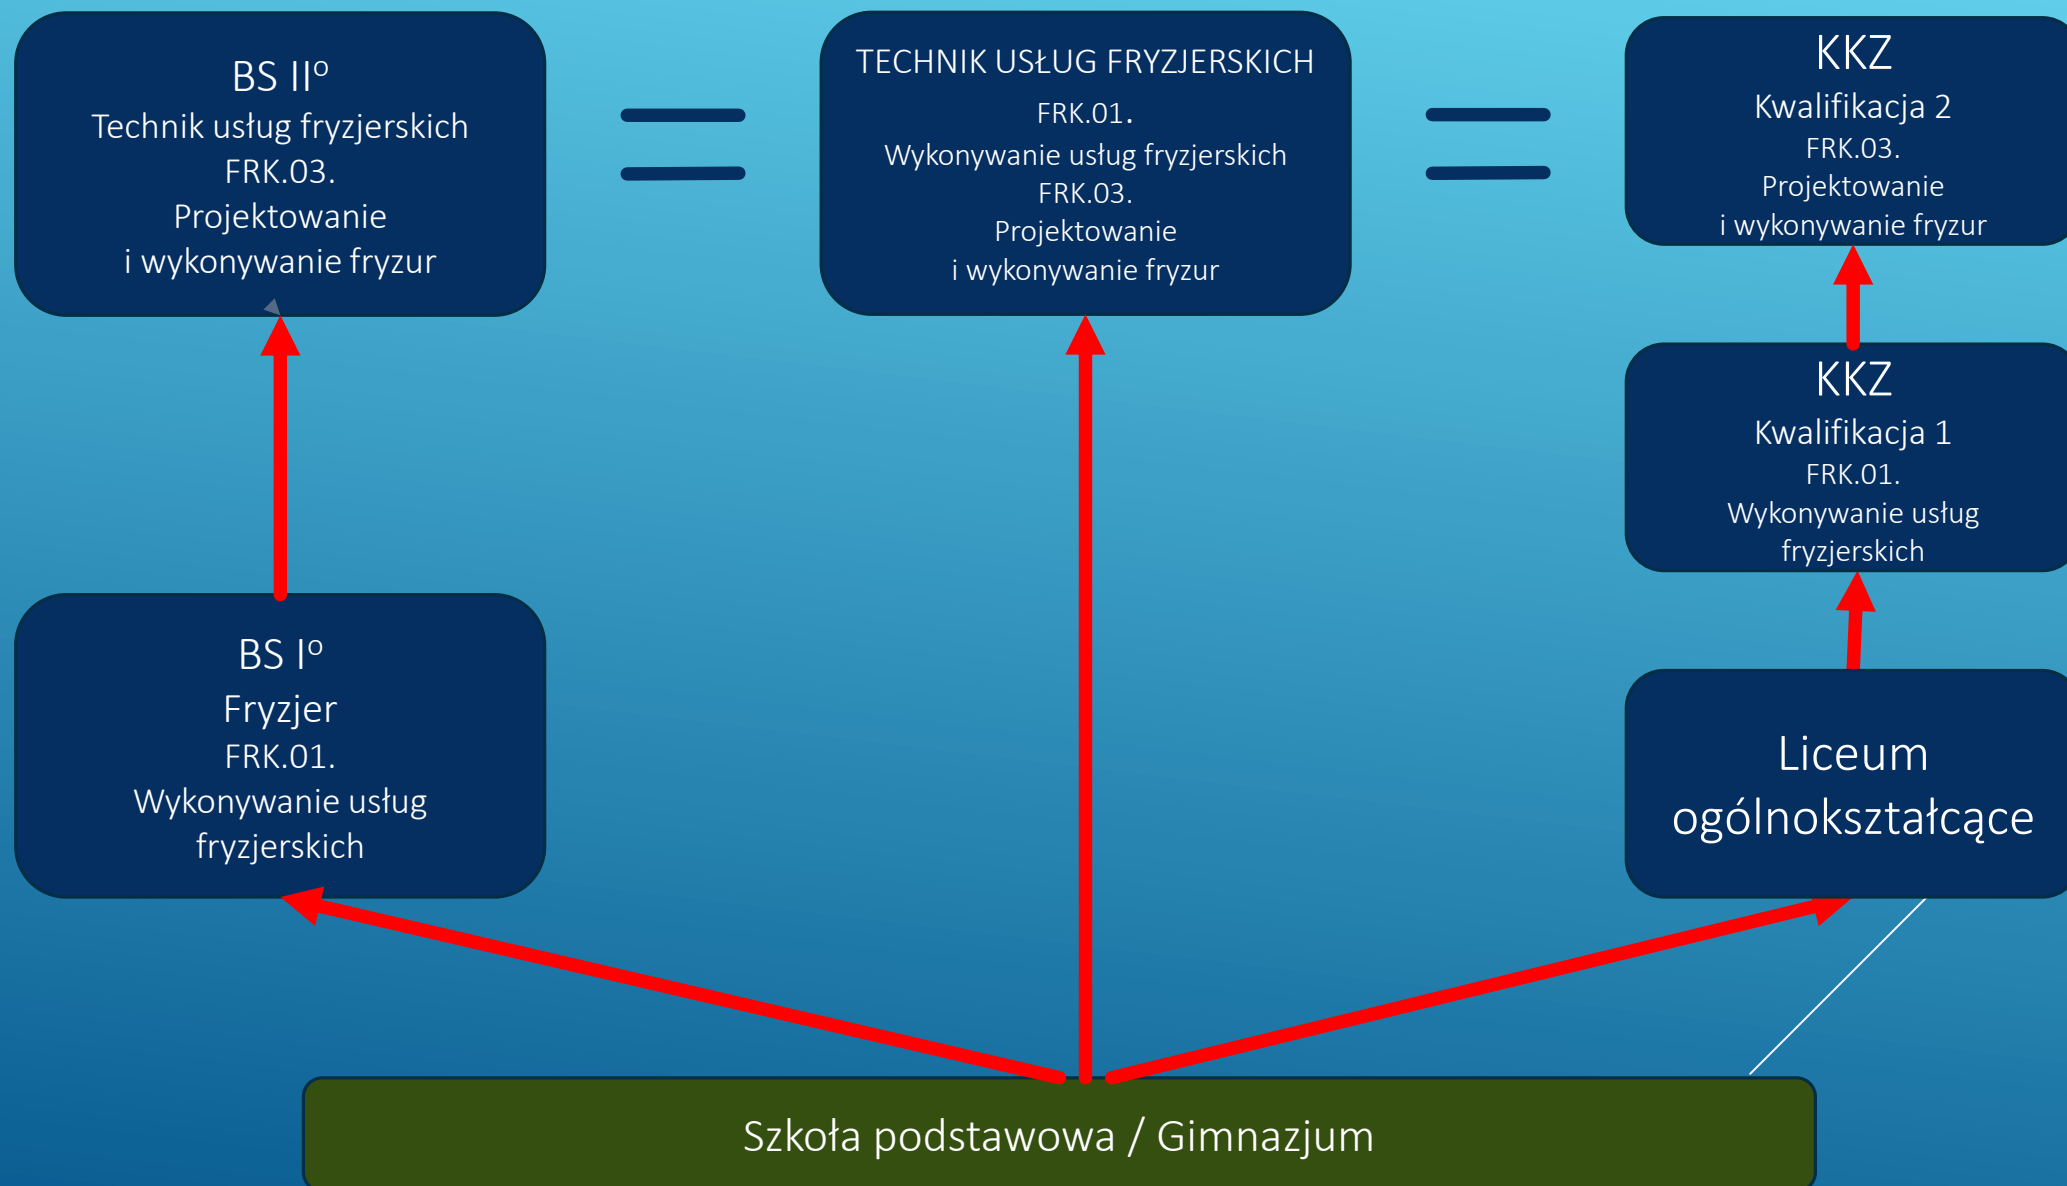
BS II°
Technik usług fryzjerskich
FRK.03.
Projektowanie
i wykonywanie fryzur

=

TECHNIK USŁUG FRYZJERSKICH
FRK.01.
Wykonywanie usług fryzjerskich
FRK.03.
Projektowanie
i wykonywanie fryzur

=

KKZ
Kwalifikacja 2
FRK.03.
Projektowanie
i wykonywanie fryzur

KKZ
Kwalifikacja 1
FRK.01.
Wykonywanie usług fryzjerskich

BS I°
Fryzjer
FRK.01.
Wykonywanie usług fryzjerskich

Liceum ogólnokształcące

Szkoła podstawowa / Gimnazjum